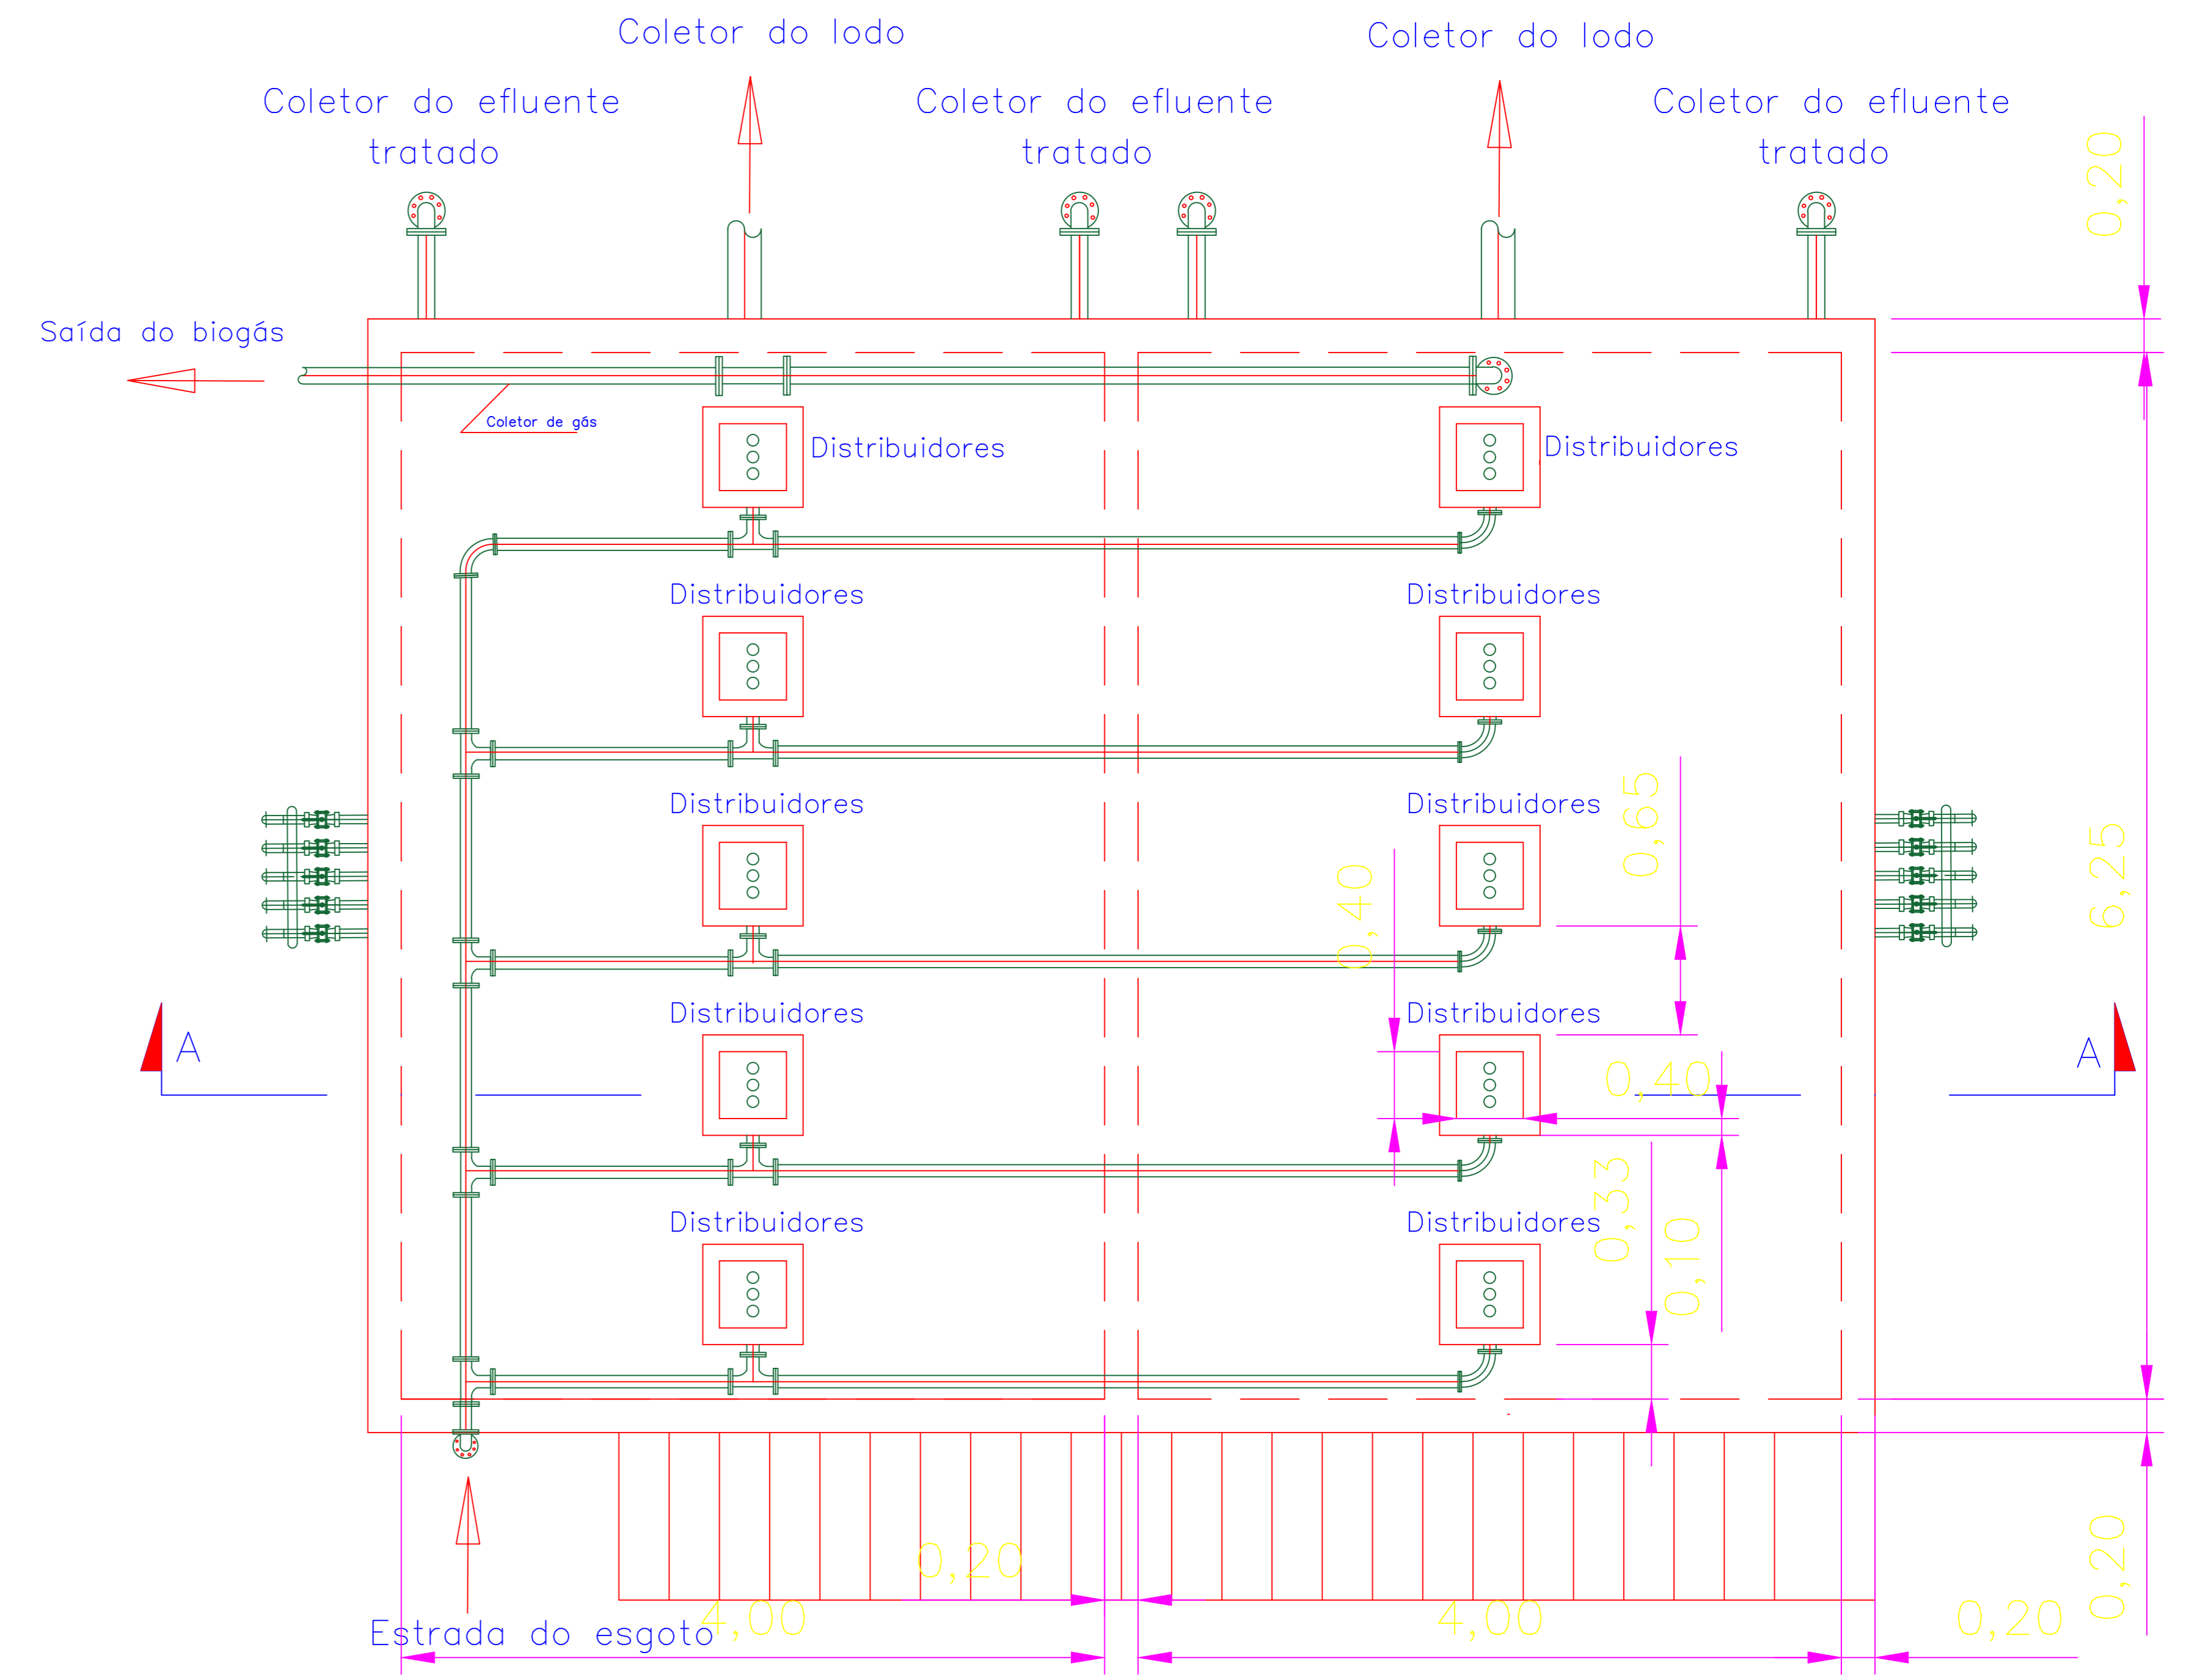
Coletor do lodo

Coletor do lodo

Coletor do efluente tratado

Coletor do efluente tratado

Coletor do efluente tratado

0,20

Saída do biogás

Coletor de gás

Distribuidores

Distribuidores

Distribuidores

Distribuidores

Distribuidores

Distribuidores

0,65

0,40

6,25

Distribuidores

Distribuidores

A

A

0,40

0,33

0,10

Distribuidores

Distribuidores

0,20

0,20

Estrada do esgoto

4,00

4,00

0,20